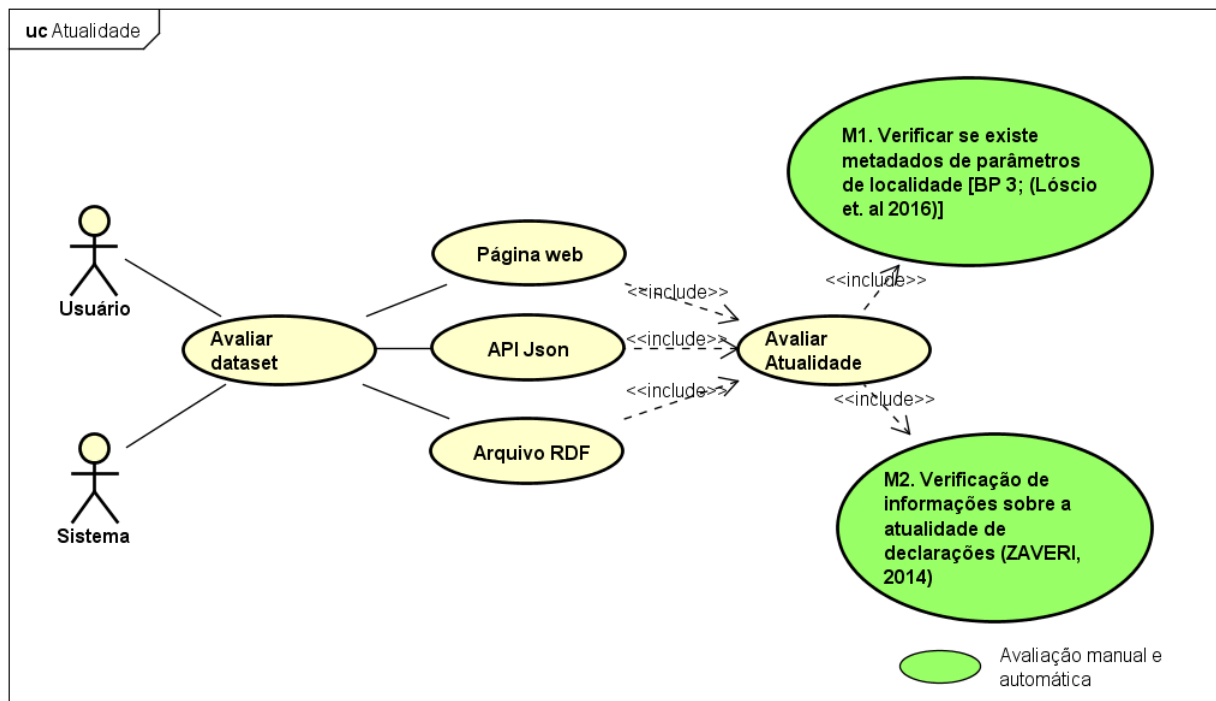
uc Atualidade

M1. Verificar se existe metadados de parâmetros de localidade [BP 3; (Lóscio et. al 2016)]

Usuário

Sistema

Avaliar dataset

Página web

API Json

Arquivo RDF

<<include>>

<<include>>

<<include>>

Avaliar Atualidade

<<include>>

<<include>>

M2. Verificação de informações sobre a atualidade de declarações (ZAVERI, 2014)

Avaliação manual e automática